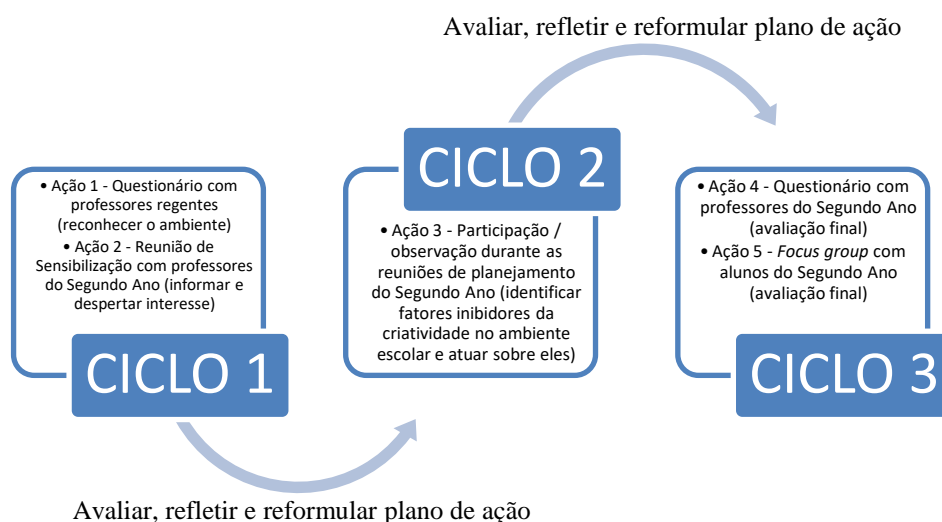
Avaliar, refletir e reformular plano de ação

• Ação 1 - Questionário com professores regentes (reconhecer o ambiente)
• Ação 2 - Reunião de Sensibilização com professores do Segundo Ano (informar e despertar interesse)

CICLO 1

CICLO 2

• Ação 3 - Participação / observação durante as reuniões de planejamento do Segundo Ano (identificar fatores inibidores da criatividade no ambiente escolar e atuar sobre eles)

• Ação 4 - Questionário com professores do Segundo Ano (avaliação final)
• Ação 5 - *Focus group* com alunos do Segundo Ano (avaliação final)

CICLO 3

Avaliar, refletir e reformular plano de ação